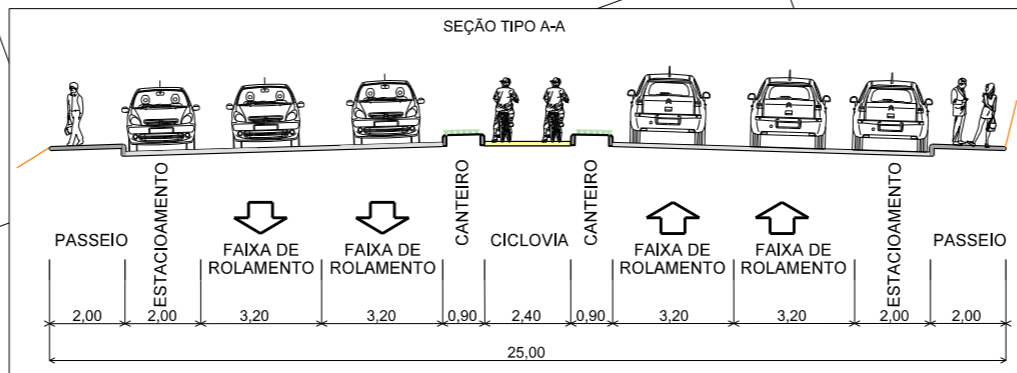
SEÇÃO TIPO A-A

PASSEIO

ESTACIOAMENTO

FAIXA DE ROLAMENTO

FAIXA DE ROLAMENTO

CANTEIRO

CICLOVIA

CANTEIRO

FAIXA DE ROLAMENTO

FAIXA DE ROLAMENTO

ESTACIOAMENTO

PASSEIO

2,00 2,00 3,20 3,20 0,90 2,40 0,90 3,20 3,20 2,00 2,00

25,00